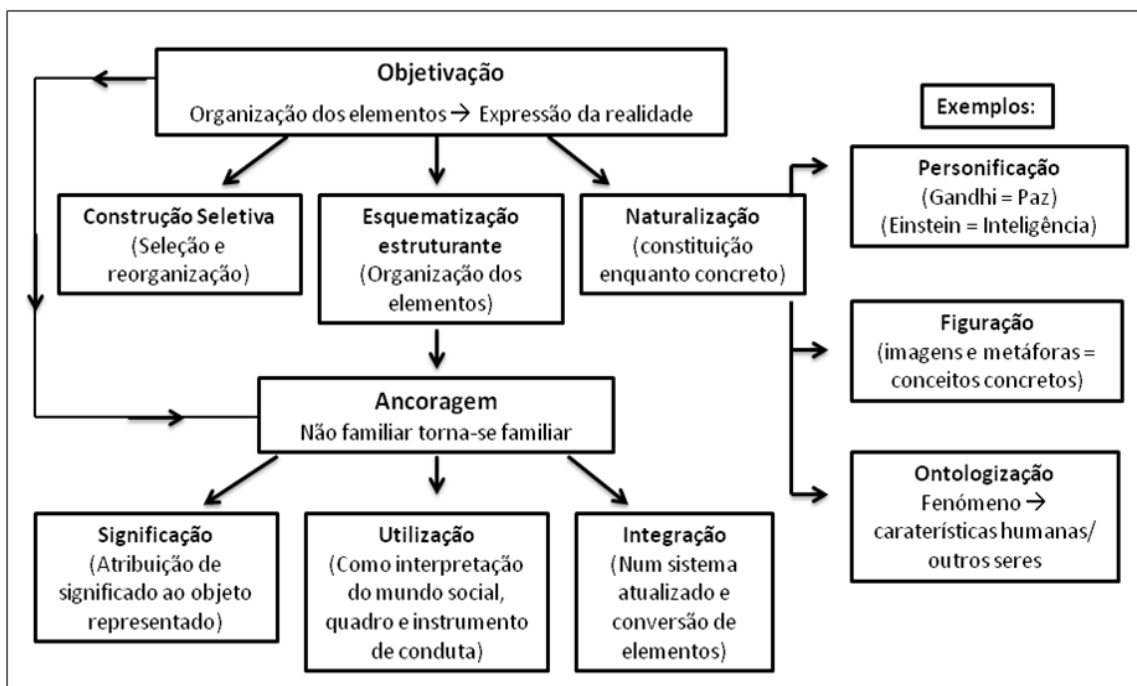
Objetivação
Organização dos elementos $\rightarrow$ Expressão da realidade

Exemplos:

Construção Seletiva
(Seleção e reorganização)

Esquematização estruturante
(Organização dos elementos)

Naturalização
(constituição enquanto concreto)

Personificação
(Gandhi = Paz)
(Einstein = Inteligência)

Figuração
(imagens e metáforas = conceitos concretos)

Ancoragem
Não familiar torna-se familiar

Ontologização
Fenómeno $\rightarrow$ caraterísticas humanas/ outros seres

Significação
(Atribuição de significado ao objeto representado)

Utilização
(Como interpretação do mundo social, quadro e instrumento de conduta)

Integração
(Num sistema atualizado e conversão de elementos)